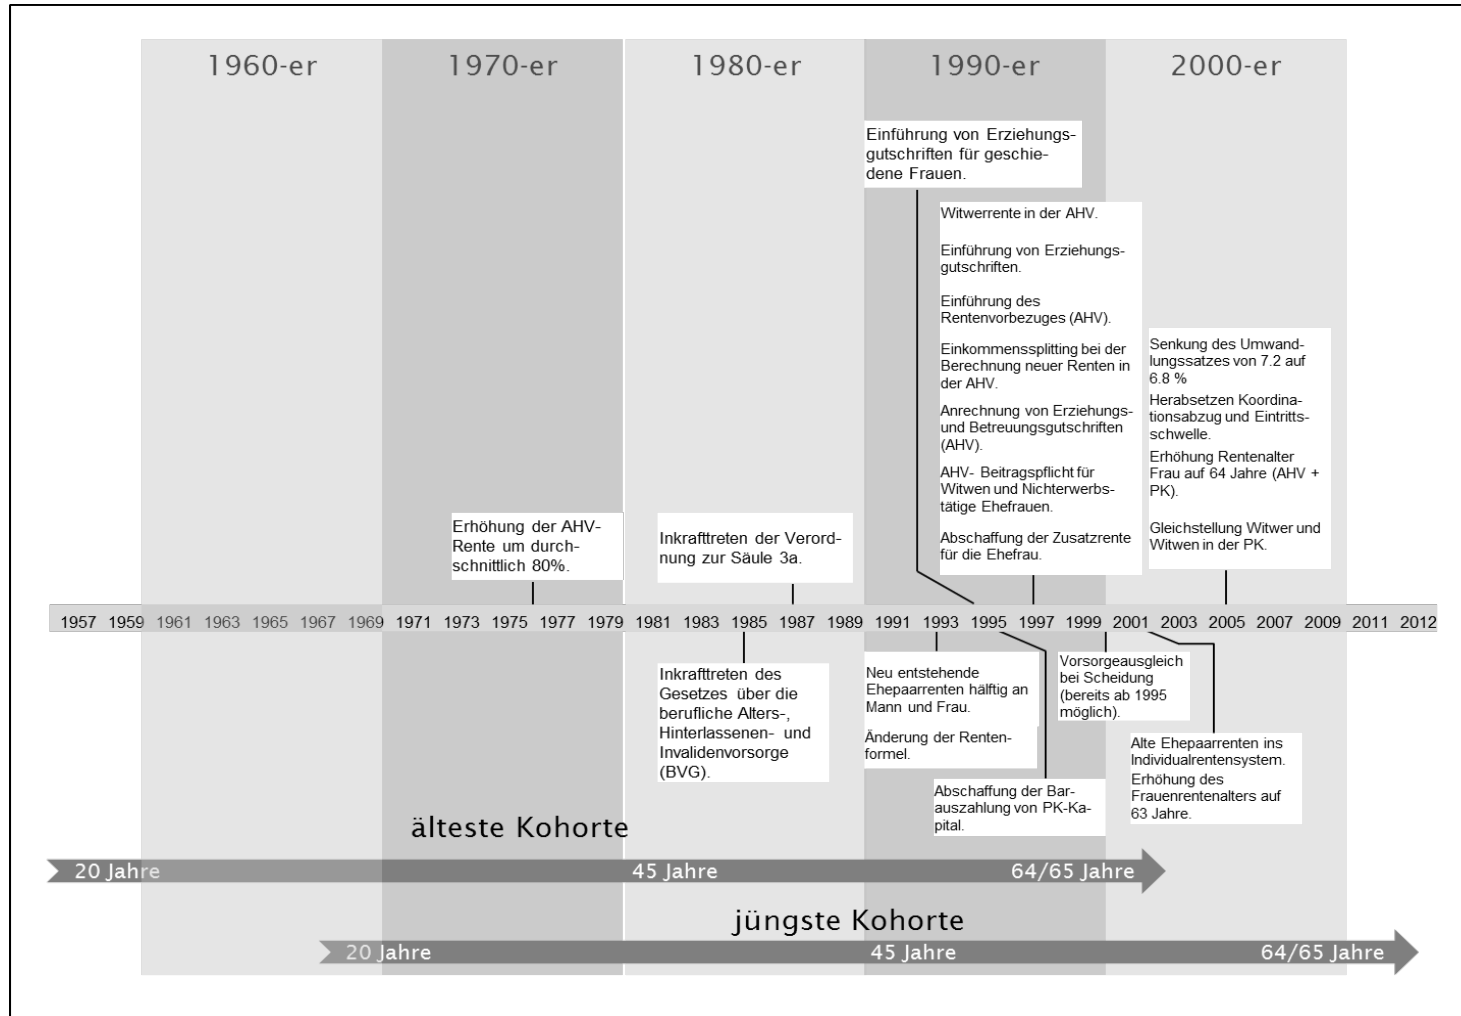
1960-er

1970-er

1980-er

1990-er

2000-er

Einführung von Erziehungsgutschriften für geschiedene Frauen.

Witwerrente in der AHV.

Einführung von Erziehungsgutschriften.

Einführung des Rentenvorbezuges (AHV).

Einkommenssplitting bei der Berechnung neuer Renten in der AHV.

Anrechnung von Erziehungs- und Betreuungsgutschriften (AHV).

AHV- Beitragspflicht für Witwen und Nichterwerbstätige Ehefrauen.

Abschaffung der Zusatzrente für die Ehefrau.

Senkung des Umwandlungssatzes von 7.2 auf 6.8 %

Herabsetzen Koordinationsabzug und Eintrittsschwelle.

Erhöhung Rentenalter Frau auf 64 Jahre (AHV + PK).

Gleichstellung Witwer und Witwen in der PK.

Erhöhung der AHV-Rente um durchschnittlich 80%.

Inkrafttreten der Verordnung zur Säule 3a.

1957 1959 1961 1963 1965 1967 1969 1971 1973 1975 1977 1979 1981 1983 1985 1987 1989 1991 1993 1995 1997 1999 2001 2003 2005 2007 2009 2011 2012

Inkrafttreten des Gesetzes über die berufliche Alters-, Hinterlassenen- und Invalidenvorsorge (BVG).

Neu entstehende Ehepaarrenten hälftig an Mann und Frau.

Änderung der Rentenformel.

Vorsorgeausgleich bei Scheidung (bereits ab 1995 möglich).

Alte Ehepaarrenten ins Individualrentensystem.

Erhöhung des Frauenrentenalters auf 63 Jahre.

Abschaffung der Barauszahlung von PK-Kapital.

älteste Kohorte

20 Jahre

45 Jahre

64/65 Jahre

jüngste Kohorte

20 Jahre

45 Jahre

64/65 Jahre